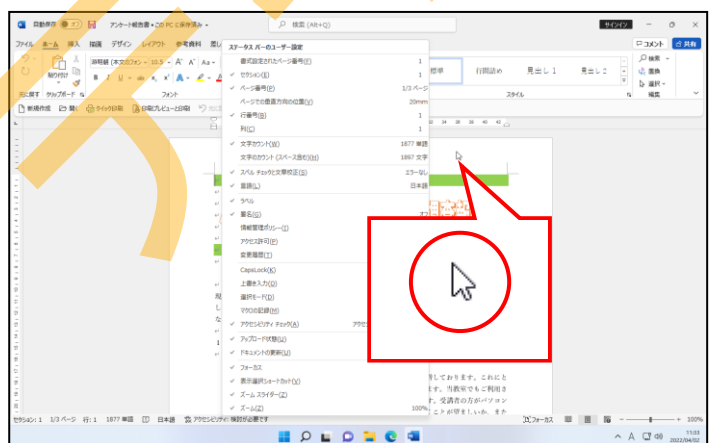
自動保存 オフ アンケート報告書 • この PC に保存済み 検索 (Alt+Q) サインイン

ファイル ホーム 挿入 描画 デザイン レイアウト 参考資料 差し コメント 共有

ステータス バーのユーザー設定

書式設定されたページ番号(F) 1
セクション(E) 1
ページ番号(P) 1/3 ページ
ページでの垂直方向の位置(V) 20mm
行番号(B) 1
列(C) 1
文字カウント(W) 1877 単語
文字数カウント (スペース含む)(H) 1897 文字
スペル チェックと文章校正(S) エラーなし
言語(L) 日本語
ラベル
署名(G)
情報管理ポリシー(I)
アクセス許可(P)
変更履歴(T)
CapsLock(K)
上書き入力(O)
選択モード(D)
マクロの記録(M)
アクセシビリティ チェック(A)
アップロード状態(U)
ドキュメントの更新(U)
フォーカス
表示選択ショートカット(V)
ズーム スライダー(Z)
ズーム(Z) 100%

標準 行間詰め 見出し 1 見出し 2 スタイル 検索 置換 選択 編集

貼り付け クリップボード フォント 元に戻す 新規作成 開く クイック印刷 印刷プレビューと印刷

ております。これにと
す。当教室でもご利用さ
す。受講者の方がパソコン

セクション: 1 1/3 ページ 行: 1 1877 単語 日本語 アクセシビリティ: 検討が必要です フォーカス 100%

17:03 2022/04/02